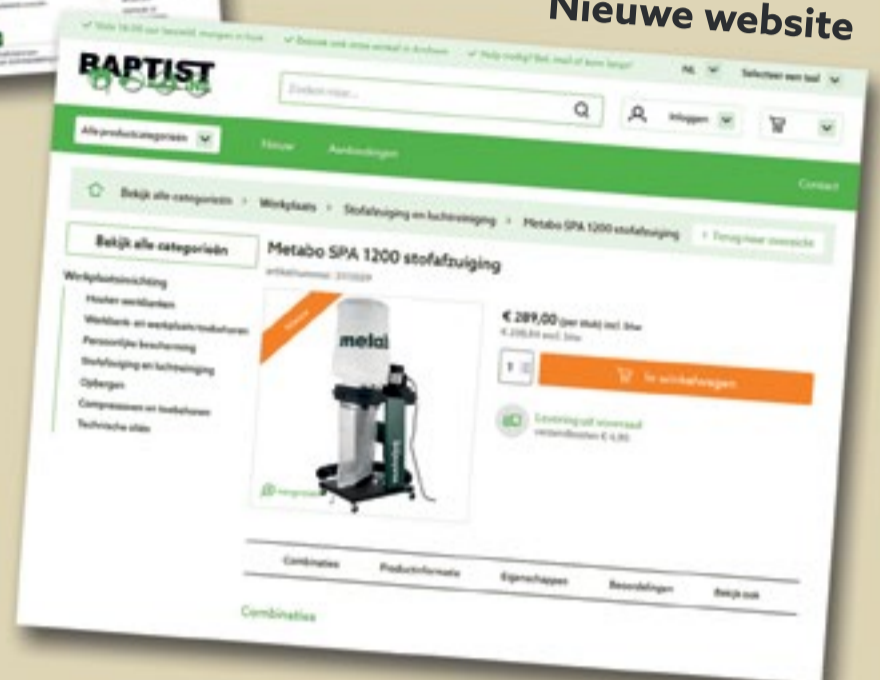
Nieuwe website

✓ Voor 16:00 uur besteld, morgen in huis ✓ Bezoek ook onze winkel in Andoom ✓ Hulp nodig? Bel, mail of kom langs!

NL Selecteer een taal

BAPTIST

Zoeken naar...

Inloggen

Alle productcategorieën

Nieuw Aanbiedingen

Contact

Bekijk alle categorieën > Werkplaats > Stofafzuiging en luchtreiniging > Metabo SPA 1200 stofafzuiging

< Terug naar overzicht

Bekijk alle categorieën

Werkplaatsinrichting
Houten werkbanken
Werkbank en werkplaats toebehoren
Persoonlijke bescherming
Stofafzuiging en luchtreiniging
Opbergen
Compressoren en toebehoren
Technische olien

Metabo SPA 1200 stofafzuiging

artikelnummer: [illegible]

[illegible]

metabo

€ 289,00 (per stuk) incl. btw
€ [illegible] excl. btw

1

In winkelwagen

Levering uit voorraad
verzendkosten € 6,95

Vergroten

Combinaties Productinformatie Eigenschappen Beoordelingen Bekijk ook

Combinaties